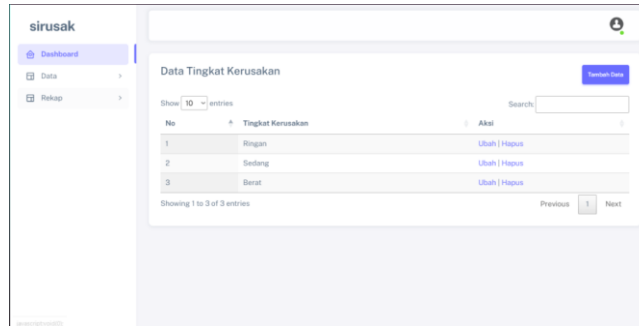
sirusak

Dashboard

Data >

Rekap >

Data Tingkat Kerusakan

Tambah Data

Show 10 entries

Search:

| No | Tingkat Kerusakan | Aksi |
|---|---|---|
| 1 | Ringan | Ubah \| Hapus |
| 2 | Sedang | Ubah \| Hapus |
| 3 | Berat | Ubah \| Hapus |

Showing 1 to 3 of 3 entries

Previous 1 Next